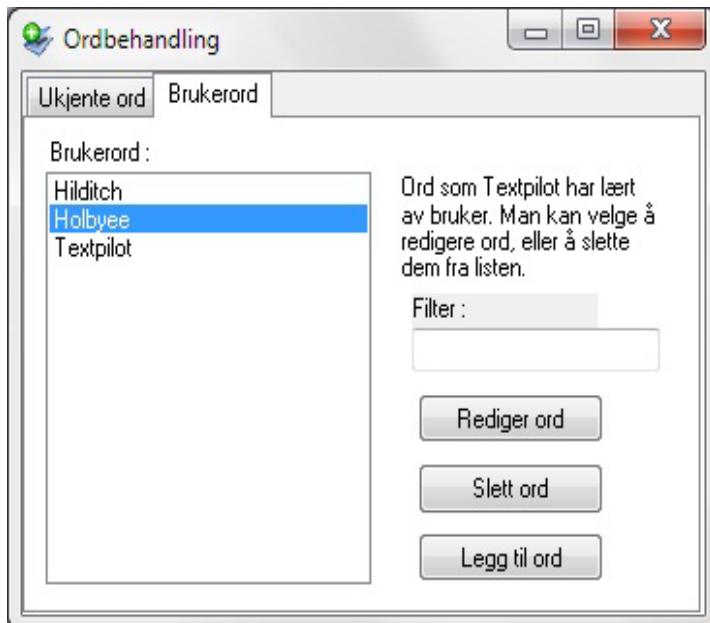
Ordbehandling

Ukjente ord
Brukerord

Brukerord :

Hilditch
Holbyee
Textpilot

Ord som Textpilot har lært av bruker. Man kan velge å redigere ord, eller å slette dem fra listen.

Filter :

Rediger ord

Slett ord

Legg til ord